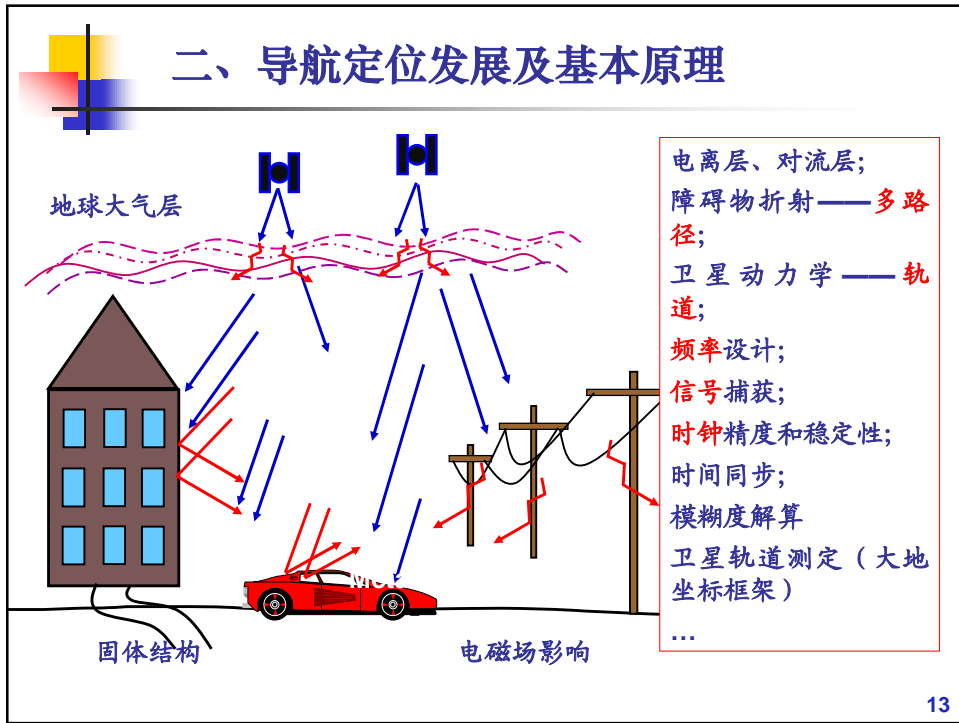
二、导航定位发展及基本原理

地球大气层

电离层、对流层;
障碍物折射——多路径;
卫星动力学——轨道;
频率设计;
信号捕获;
时钟精度和稳定性;
时间同步;
模糊度解算
卫星轨道测定（大地坐标框架）
…

固体结构

电磁场影响

13